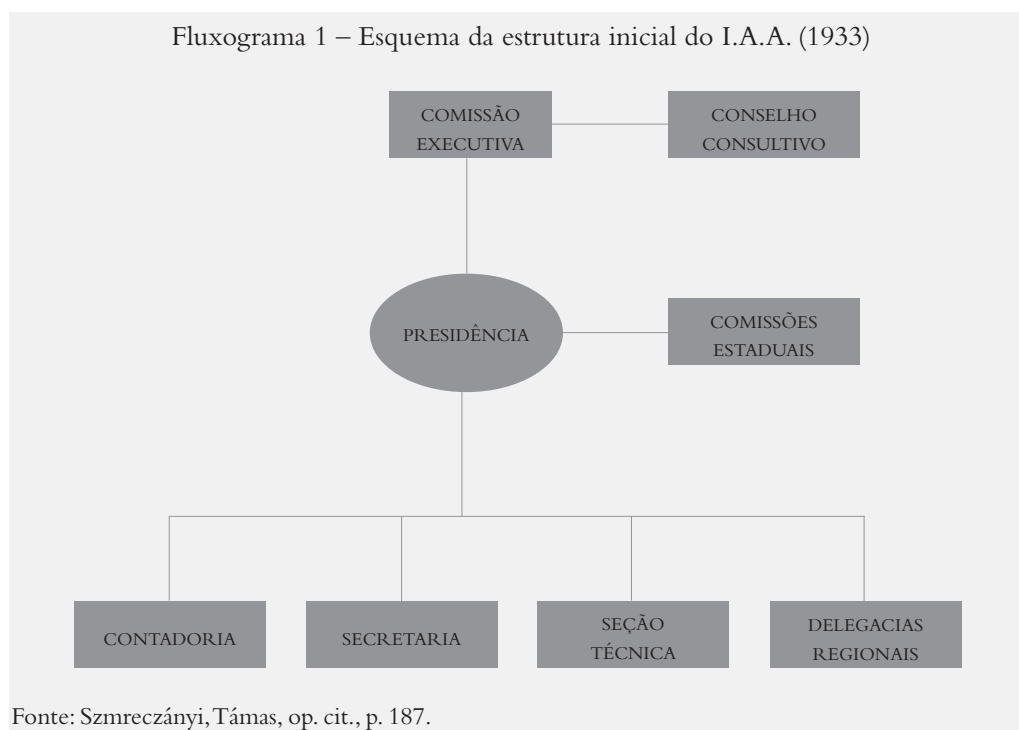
Fluxograma 1 – Esquema da estrutura inicial do I.A.A. (1933)

COMISSÃO EXECUTIVA

CONSELHO CONSULTIVO

PRESIDÊNCIA

COMISSÕES ESTADUAIS

CONTADORIA

SECRETARIA

SEÇÃO TÉCNICA

DELEGACIAS REGIONAIS

Fonte: Szmreczányi, Támas, op. cit., p. 187.